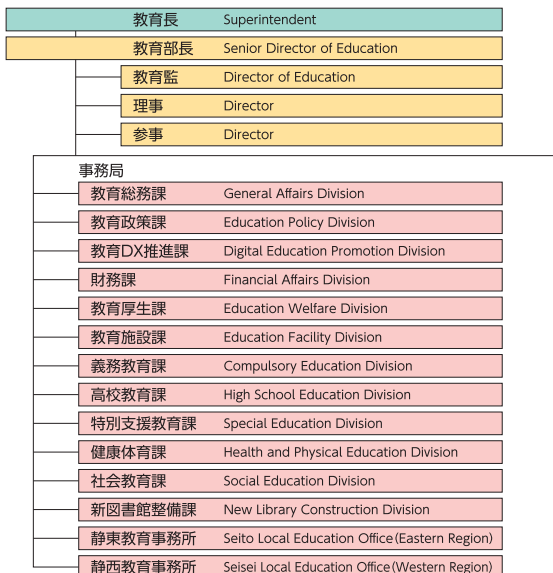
教育長 Superintendent

教育部長 Senior Director of Education

教育監 Director of Education

理事 Director

参事 Director

事務局

教育総務課 General Affairs Division

教育政策課 Education Policy Division

教育DX推進課 Digital Education Promotion Division

財務課 Financial Affairs Division

教育厚生課 Education Welfare Division

教育施設課 Education Facility Division

義務教育課 Compulsory Education Division

高校教育課 High School Education Division

特別支援教育課 Special Education Division

健康体育課 Health and Physical Education Division

社会教育課 Social Education Division

新図書館整備課 New Library Construction Division

静東教育事務所 Seito Local Education Office(Eastern Region)

静西教育事務所 Seisei Local Education Office(Western Region)